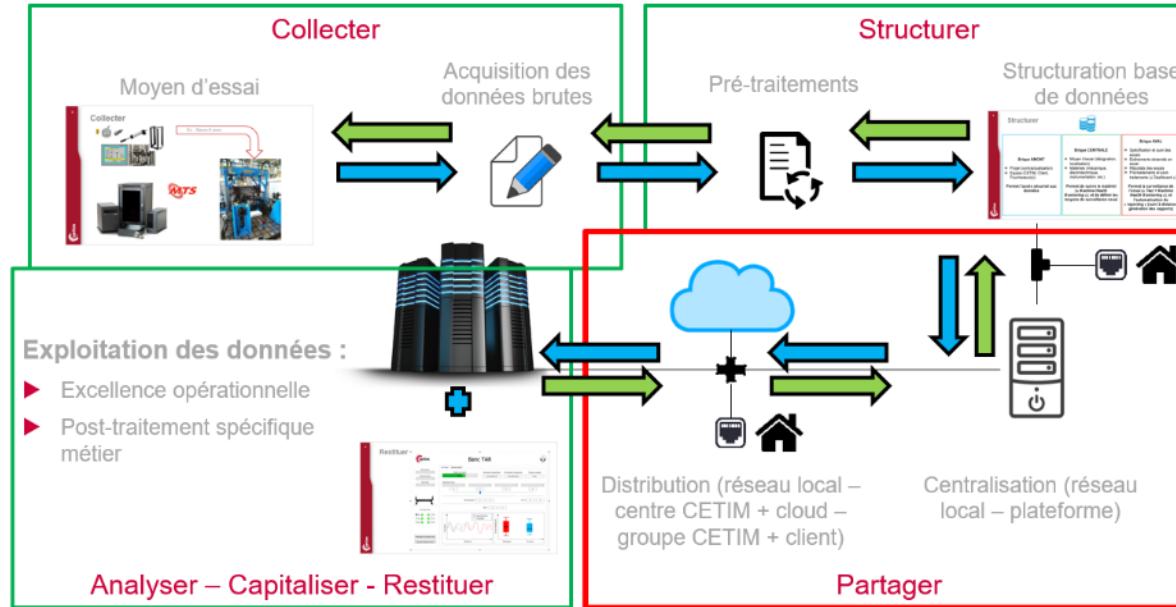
Collecter

Moyen d'essai

Collecter

MTS

Acquisition des données brutes

Structurer

Pré-traitements

Structuration base de données

Structurer

Exploitation des données :

Excellence opérationnelle

Post-traitement spécifique métier

Restituer

Banc TAR

Distribution (réseau local – centre CETIM + cloud – groupe CETIM + client)

Centralisation (réseau local – plateforme)

Analyser – Capitaliser - Restituer

Partager